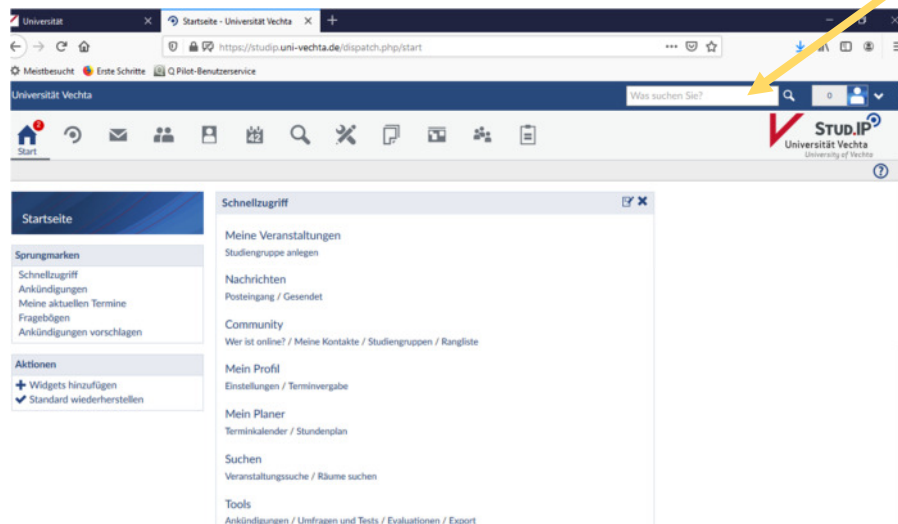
Universität
Startseite - Universität Vechta
https://studip.uni-vechta.de/dispatch.php/start
Meistbesucht Erste Schritte Q Pilot-Benutzerservice
Universität Vechta
Was suchen Sie?
0
2
Start
STUD.IP
Universität Vechta
University of Vechta

Startseite

Sprungmarken
Schnellzugriff
Ankündigungen
Meine aktuellen Termine
Fragebögen
Ankündigungen vorschlagen

Aktionen
Widgets hinzufügen
Standard wiederherstellen

Schnellzugriff

Meine Veranstaltungen
Studiengruppe anlegen

Nachrichten
Posteingang / Gesendet

Community
Wer ist online? / Meine Kontakte / Studiengruppen / Rangliste

Mein Profil
Einstellungen / Terminvergabe

Mein Planer
Terminkalender / Stundenplan

Suchen
Veranstaltungssuche / Räume suchen

Tools
Ankündigungen / Umfragen und Tests / Evaluationen / Export